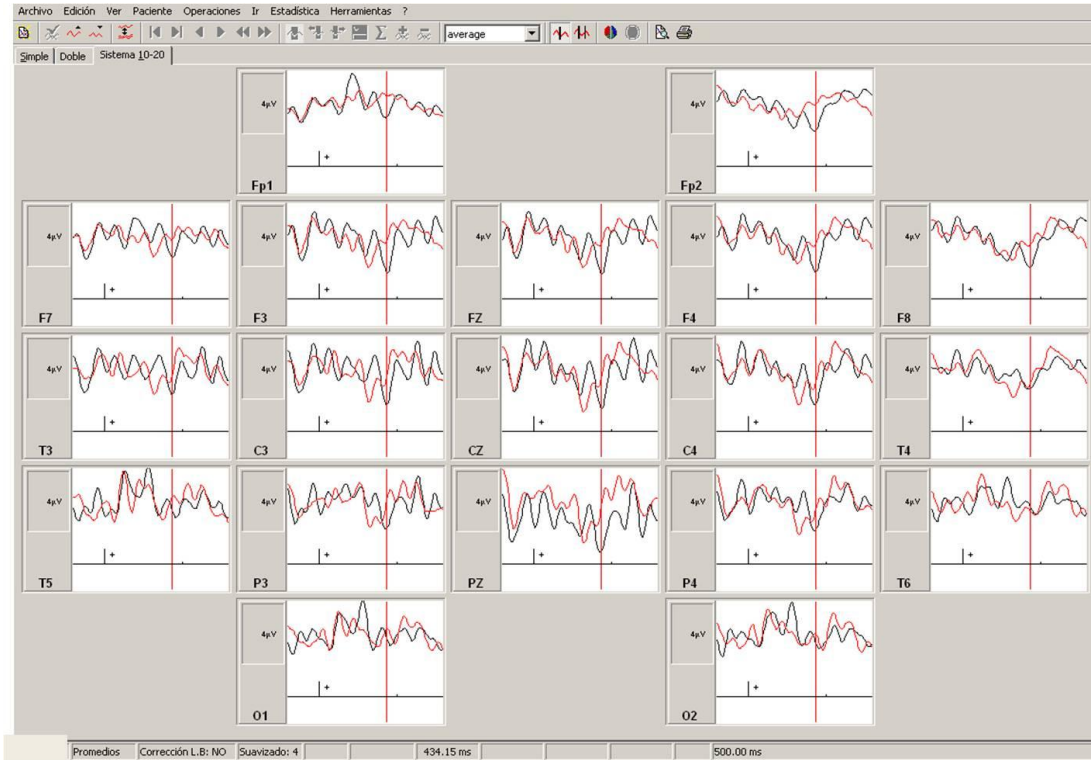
Archivo Edición Ver Paciente Operaciones Ir Estadística Herramientas ?

average

Simple | Doble | Sistema 10-20

4μV
+
Fp1

4μV
+
Fp2

4μV
+
F7

4μV
+
F3

4μV
+
FZ

4μV
+
F4

4μV
+
F8

4μV
+
T3

4μV
+
C3

4μV
+
CZ

4μV
+
C4

4μV
+
T4

4μV
+
T5

4μV
+
P3

4μV
+
PZ

4μV
+
P4

4μV
+
T6

4μV
+
O1

4μV
+
O2

Promedios | Corrección L.B: NO | Suavizado: 4 | 434.15 ms | 500.00 ms